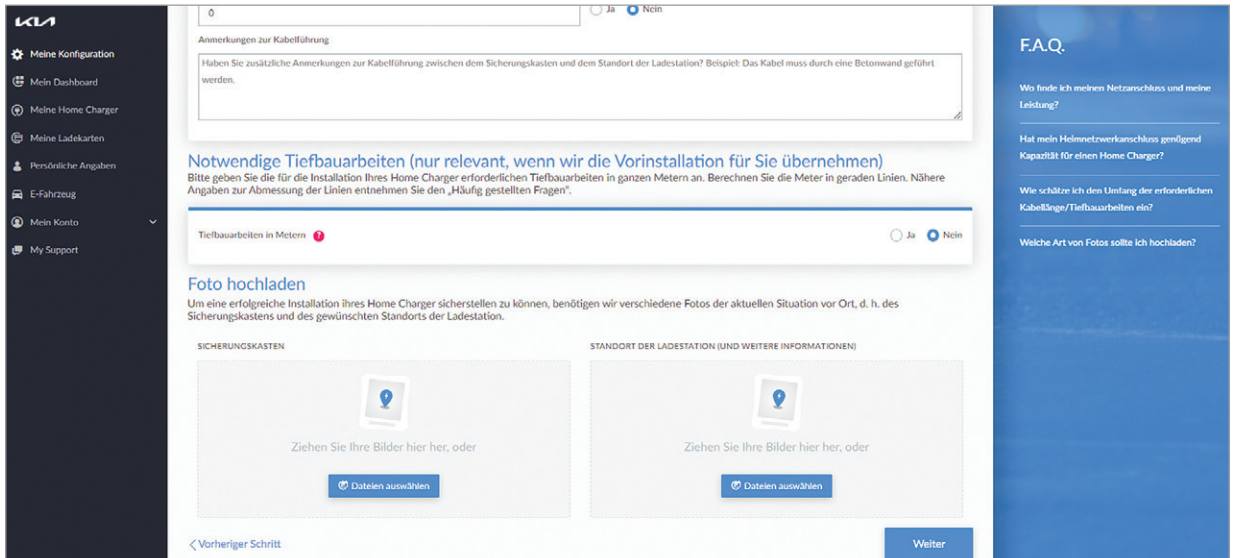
KIA

Meine Konfiguration
Mein Dashboard
Meine Home Charger
Meine Ladekarten
Persönliche Angaben
E-Fahrzeug
Mein Konto
My Support

0

Ja Nein

Anmerkungen zur Kabelführung

Haben Sie zusätzliche Anmerkungen zur Kabelführung zwischen dem Sicherungskasten und dem Standort der Ladestation? Beispiel: Das Kabel muss durch eine Betonwand geführt werden.

Notwendige Tiefbauarbeiten (nur relevant, wenn wir die Vorinstallation für Sie übernehmen)
Bitte geben Sie die für die Installation Ihres Home Charger erforderlichen Tiefbauarbeiten in ganzen Metern an. Berechnen Sie die Meter in geraden Linien. Nähere Angaben zur Abmessung der Linien entnehmen Sie den „Häufig gestellten Fragen".

Tiefbauarbeiten in Metern ?

Ja Nein

Foto hochladen
Um eine erfolgreiche Installation ihres Home Charger sicherstellen zu können, benötigen wir verschiedene Fotos der aktuellen Situation vor Ort, d. h. des Sicherungskastens und des gewünschten Standorts der Ladestation.

SICHERUNGSKASTEN

Ziehen Sie Ihre Bilder hier her, oder

Dateien auswählen

STANDORT DER LADESTATION (UND WEITERE INFORMATIONEN)

Ziehen Sie Ihre Bilder hier her, oder

Dateien auswählen

< Vorheriger Schritt

Weiter

F.A.Q.

Wo finde ich meinen Netzanschluss und meine Leistung?

Hat mein Heimnetzwerkanschluss genügend Kapazität für einen Home Charger?

Wie schätze ich den Umfang der erforderlichen Kabellänge/Tiefbauarbeiten ein?

Welche Art von Fotos sollte ich hochladen?